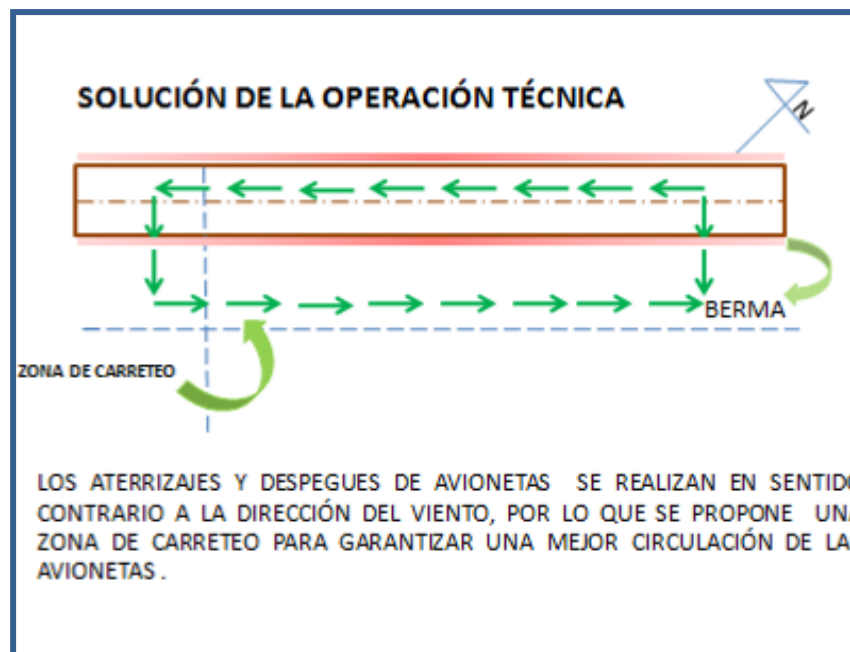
SOLUCIÓN DE LA OPERACIÓN TÉCNICA

N

BERMA

ZONA DE CARRETEO

LOS ATERRIZAJES Y DESPEGUES DE AVIONETAS SE REALIZAN EN SENTIDO CONTRARIO A LA DIRECCIÓN DEL VIENTO, POR LO QUE SE PROPONE UNA ZONA DE CARRETEO PARA GARANTIZAR UNA MEJOR CIRCULACIÓN DE LA AVIONETAS.